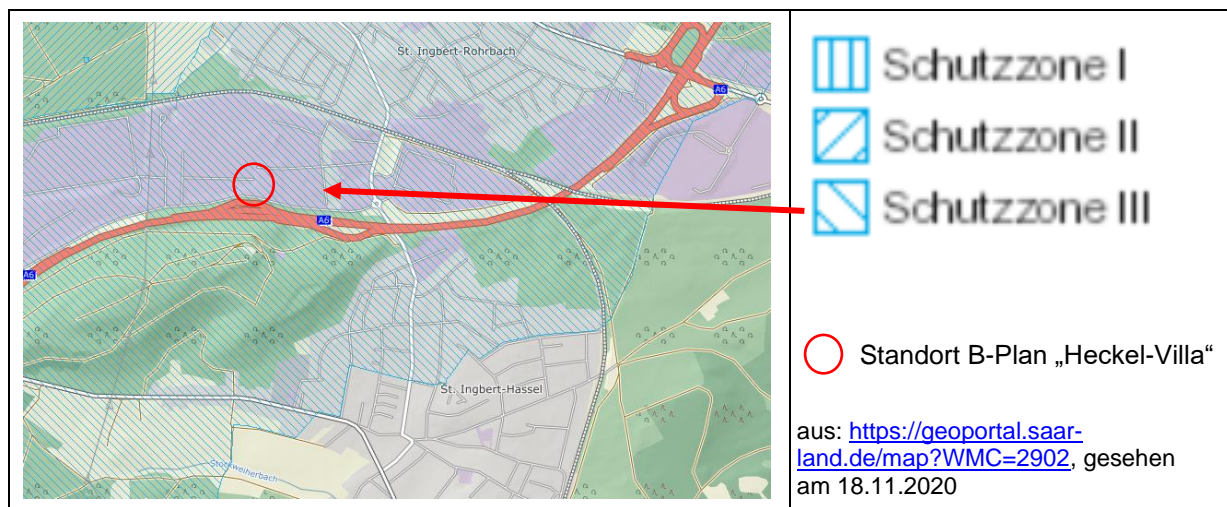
St. Ingbert-Rohrbach

A6

A6

A6

St. Ingbert-Hassel

Stockweiherbach

Schutzzone I

Schutzzone II

Schutzzone III

Standort B-Plan „Heckel-Villa“

aus: https://geoportal.saarland.de/map?WMC=2902, gesehen am 18.11.2020